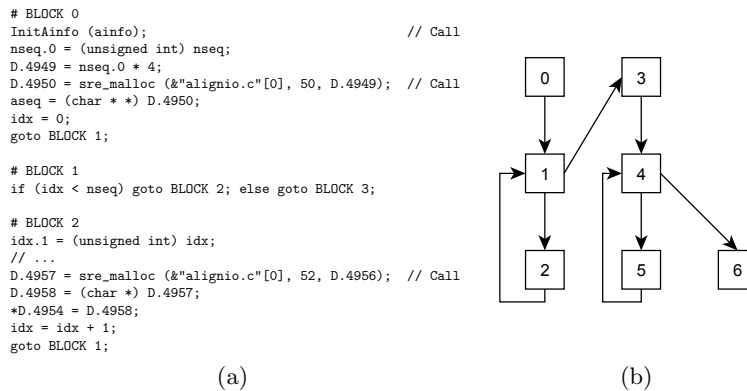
# BLOCK 0
InitAinfo (ainfo); // Call
nseq.0 = (unsigned int) nseq;
D.4949 = nseq.0 * 4;
D.4950 = sre_malloc (&"alignio.c"[0], 50, D.4949); // Call
aseq = (char * *) D.4950;
idx = 0;
goto BLOCK 1;

# BLOCK 1
if (idx < nseq) goto BLOCK 2; else goto BLOCK 3;

# BLOCK 2
idx.1 = (unsigned int) idx;
// ...
D.4957 = sre_malloc (&"alignio.c"[0], 52, D.4956); // Call
D.4958 = (char *) D.4957;
*D.4954 = D.4958;
idx = idx + 1;
goto BLOCK 1;

(a)

0
3
1
4
2
5
6

(b)